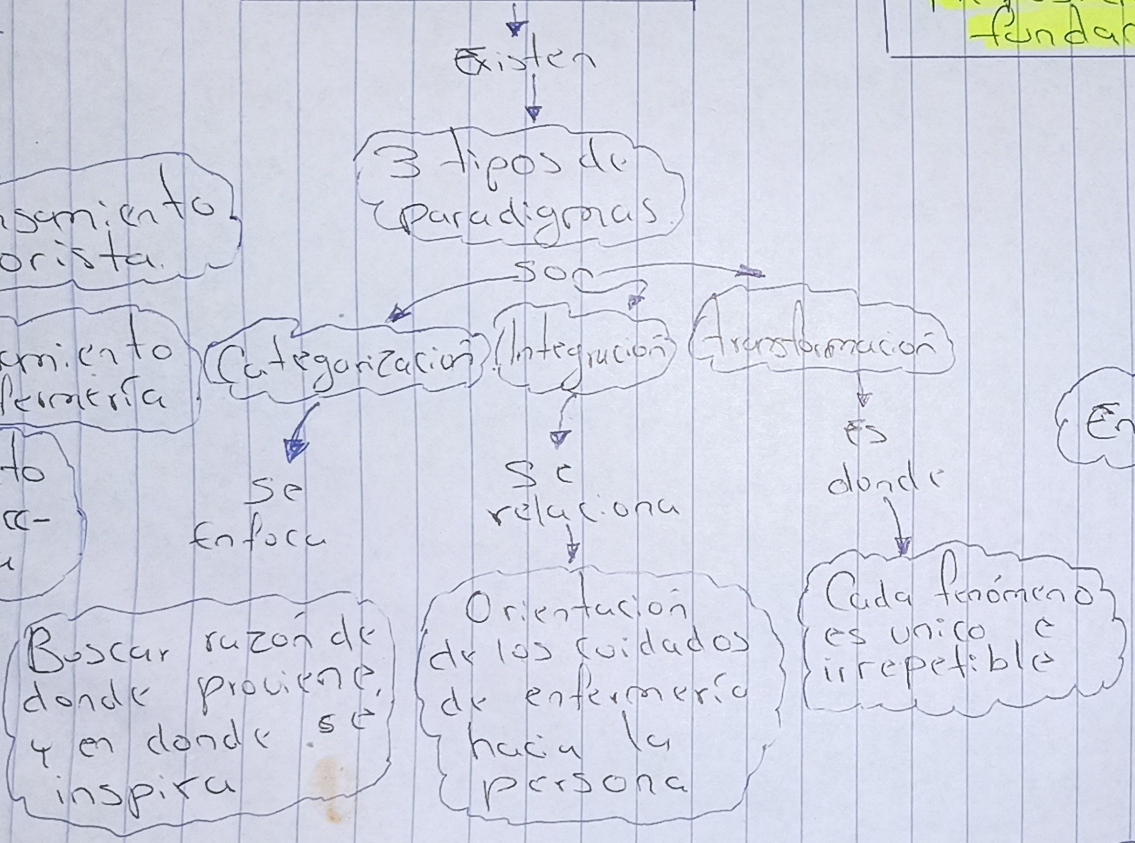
fundar

Existen

3 tipos de paradigmas

son

samiento orista

amiento fermería

to
cc-
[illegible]

Categorización

se enfoca

Buscar razón de donde proviene, y en donde se inspira

Integración

se relaciona

Orientación de los cuidados de enfermería hacia la persona

Transformación

es

donde

Cada fenómeno es único e irrepetible

En